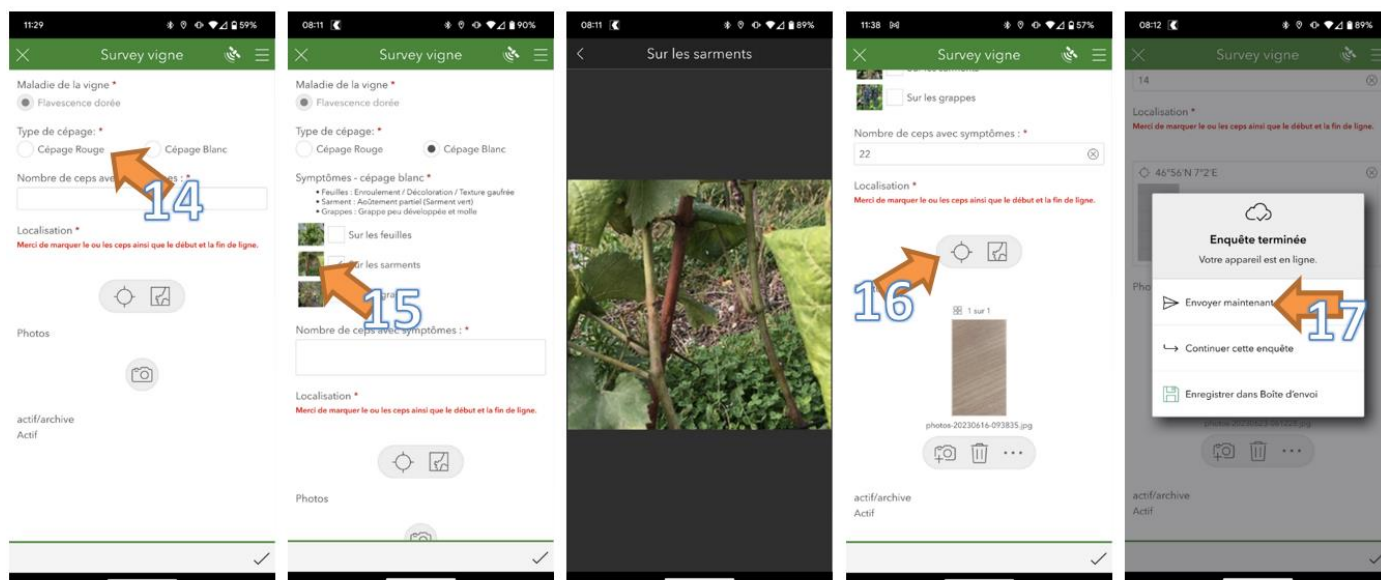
11:29 59%

Survey vigne

Maladie de la vigne *
Flavescence dorée

Type de cépage: *
Cépage Rouge
Cépage Blanc

14

Nombre de ceps ave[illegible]es : *

Localisation *
Merci de marquer le ou les ceps ainsi que le début et la fin de ligne.

Photos

actif/archive
Actif

08:11 90%

Survey vigne

Maladie de la vigne *
Flavescence dorée

Type de cépage: *
Cépage Rouge
Cépage Blanc

Symptômes - cépage blanc *
• Feuilles : Enroulement / Décoloration / Texture gaufrée
• Sarment : Aoûtement partiel (Sarment vert)
• Grappes : Grappe peu développée et molle

Sur les feuilles
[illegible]r les sarments
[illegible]gra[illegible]

15

Nombre de ceps avec symptômes : *

Localisation *
Merci de marquer le ou les ceps ainsi que le début et la fin de ligne.

Photos

08:11 89%

Sur les sarments

11:38 57%

Survey vigne

Sur les grappes

Nombre de ceps avec symptômes : *
22

Localisation *
Merci de marquer le ou les ceps ainsi que le début et la fin de ligne.

16

1 sur 1

photos-20230616-093835.jpg

actif/archive
Actif

08:12 89%

Survey vigne

14

Localisation *
Merci de marquer le ou les ceps ainsi que le début et la fin de ligne.

46°56'N 7°2'E

Pho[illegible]

Enquête terminée
Votre appareil est en ligne.

Envoyer maintenant

17

Continuer cette enquête

Enregistrer dans Boîte d'envoi

actif/archive
Actif